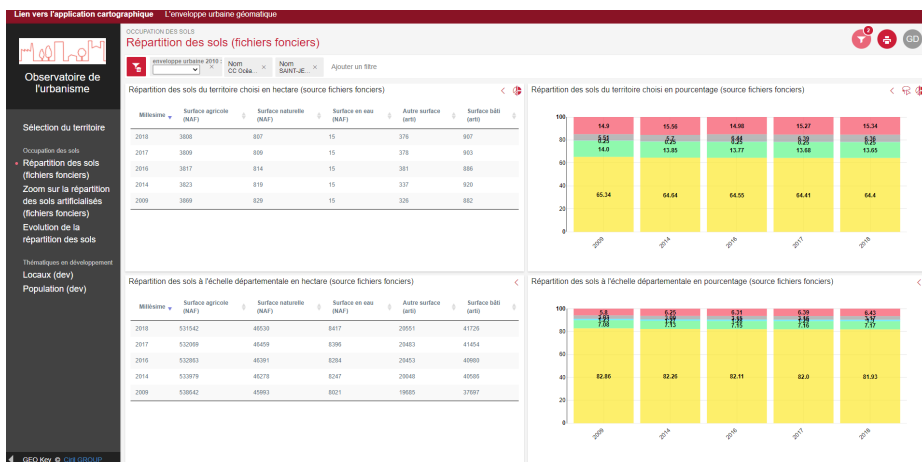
Lien vers l'application cartographique L'enveloppe urbaine géomatique

Observatoire de l'urbanisme

Sélection du territoire

Occupation des sols

Répartition des sols (fichiers fonciers)

Zoom sur la répartition des sols artificialisés (fichiers fonciers)

Evolution de la répartition des sols

Thématiques en développement

Locaux (dev)

Population (dev)

GEO Key © Ciril GROUP

OCCUPATION DES SOLS

Répartition des sols (fichiers fonciers)

2

GD

enveloppe urbaine 2010 :

Nom CC Océa... ×

Nom SAINT-JE... ×

Ajouter un filtre

Répartition des sols du territoire choisi en hectare (source fichiers fonciers)

| Millésime | Surface agricole (NAF) | Surface naturelle (NAF) | Surface en eau (NAF) | Autre surface (arti) | Surface bâti (arti) |
|---|---|---|---|---|---|
| 2018 | 3808 | 807 | 15 | 376 | 907 |
| 2017 | 3809 | 809 | 15 | 378 | 903 |
| 2016 | 3817 | 814 | 15 | 381 | 886 |
| 2014 | 3823 | 819 | 15 | 337 | 920 |
| 2009 | 3869 | 829 | 15 | 326 | 882 |

Répartition des sols du territoire choisi en pourcentage (source fichiers fonciers)

100
80
60
40
20
0

14.9, 6.59, 0.26, 14.0, 65.34
15.56, 5.9, 0.25, 13.85, 64.64
14.98, 6.44, 0.25, 13.77, 64.55
15.27, 6.39, 0.25, 13.68, 64.41
15.34, 6.36, 0.25, 13.65, 64.4

2009 2014 2016 2017 2018

Répartition des sols à l'échelle départementale en hectare (source fichiers fonciers)

| Millésime | Surface agricole (NAF) | Surface naturelle (NAF) | Surface en eau (NAF) | Autre surface (arti) | Surface bâti (arti) |
|---|---|---|---|---|---|
| 2018 | 531542 | 46530 | 8417 | 20551 | 41726 |
| 2017 | 532089 | 46459 | 8396 | 20483 | 41454 |
| 2016 | 532863 | 46391 | 8284 | 20453 | 40980 |
| 2014 | 533979 | 46278 | 8247 | 20648 | 40585 |
| 2009 | 538642 | 45993 | 8021 | 19685 | 37697 |

Répartition des sols à l'échelle départementale en pourcentage (source fichiers fonciers)

100
80
60
40
20
0

5.8, 3.03, 1.24, 7.08, 82.86
6.25, 3.18, 1.27, 7.13, 82.26
6.31, 3.15, 1.28, 7.15, 82.11
6.39, 3.16, 1.29, 7.16, 82.0
6.43, 3.17, 1.30, 7.17, 81.93

2009 2014 2016 2017 2018